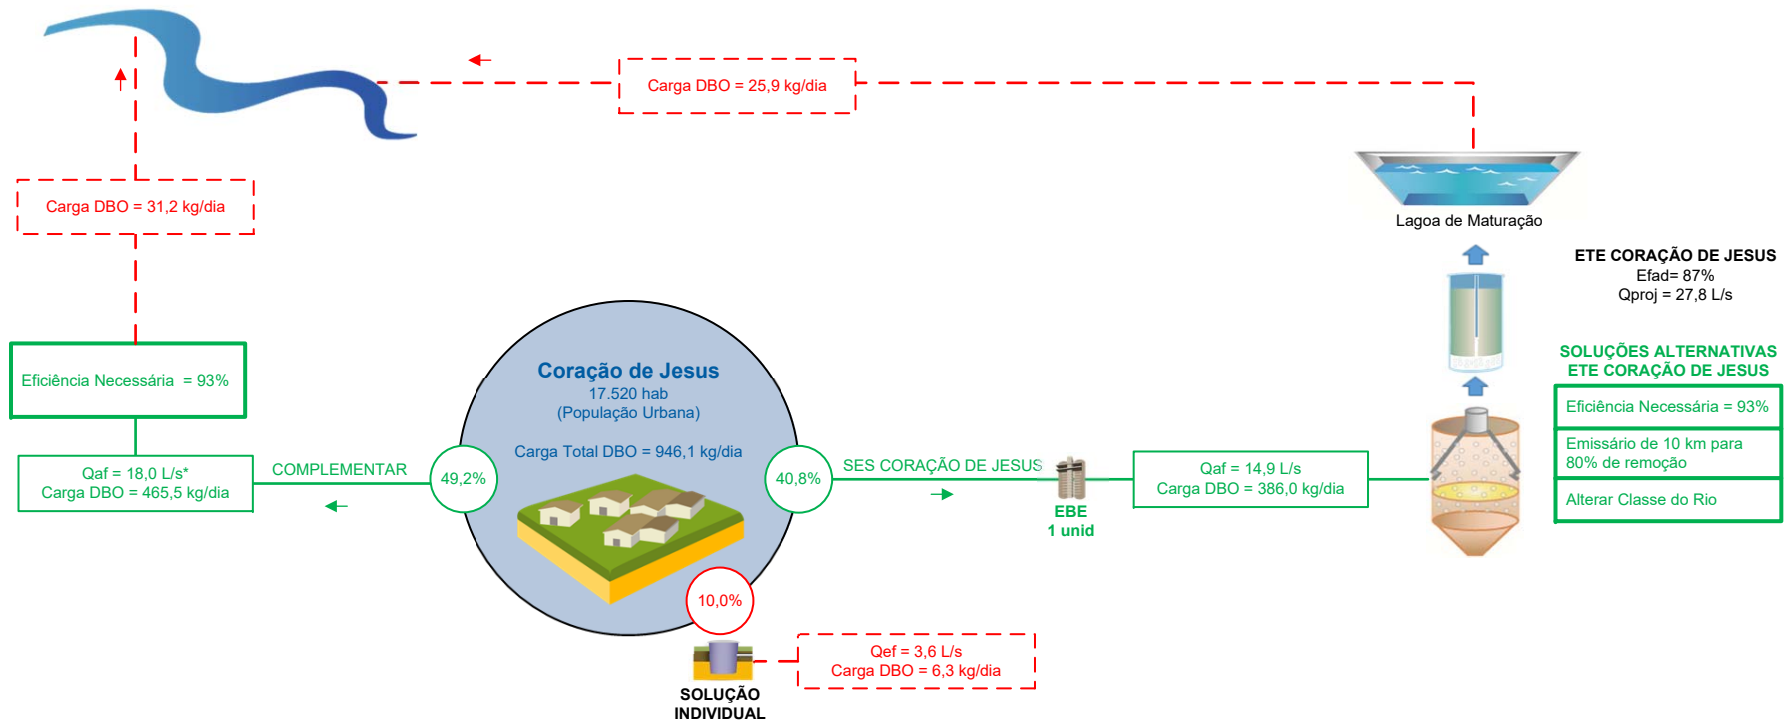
Carga DBO = 25,9 kg/dia

Carga DBO = 31,2 kg/dia

Lagoa de Maturação

ETE CORAÇÃO DE JESUS
Efad= 87%
Qproj = 27,8 L/s

SOLUÇÕES ALTERNATIVAS
ETE CORAÇÃO DE JESUS

Eficiência Necessária = 93%

Emissário de 10 km para 80% de remoção

Alterar Classe do Rio

Eficiência Necessária = 93%

Coração de Jesus
17.520 hab
(População Urbana)

Carga Total DBO = 946,1 kg/dia

Qaf = 18,0 L/s*
Carga DBO = 465,5 kg/dia

COMPLEMENTAR

49,2%

40,8%

SES CORAÇÃO DE JESUS

EBE
1 unid

Qaf = 14,9 L/s
Carga DBO = 386,0 kg/dia

10,0%

Qef = 3,6 L/s
Carga DBO = 6,3 kg/dia

SOLUÇÃO
INDIVIDUAL